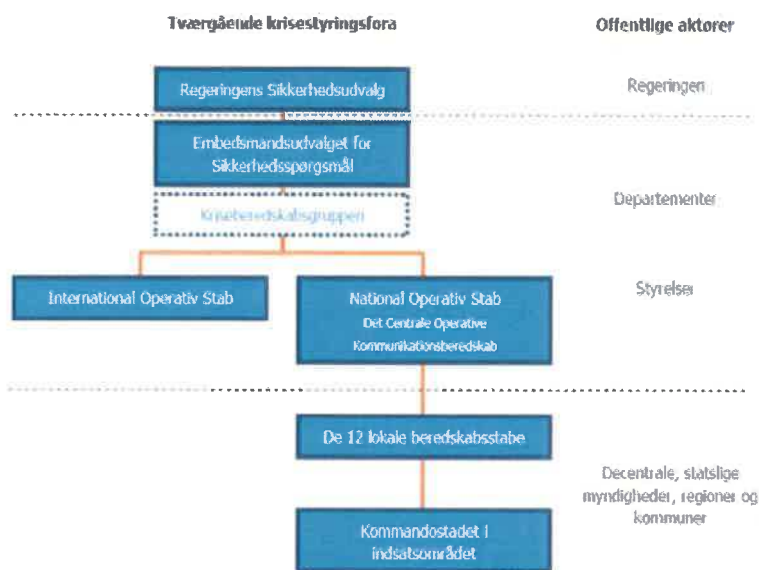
Tværgående krisestyringsfora

Offentlige aktører

Regeringens Sikkerhedsudvalg

Regeringen

Embedsmandsudvalget for Sikkerhedsspørgsmål

Krisestyringsgruppen

Departementer

International Operativ Stab

National Operativ Stab
Det Centrale Operative Kommunikationsberedskab

Styrelser

De 12 lokale beredskabsstabe

Decentrale, statslige myndigheder, regioner og kommuner

Kommandostadet i indsatsområdet